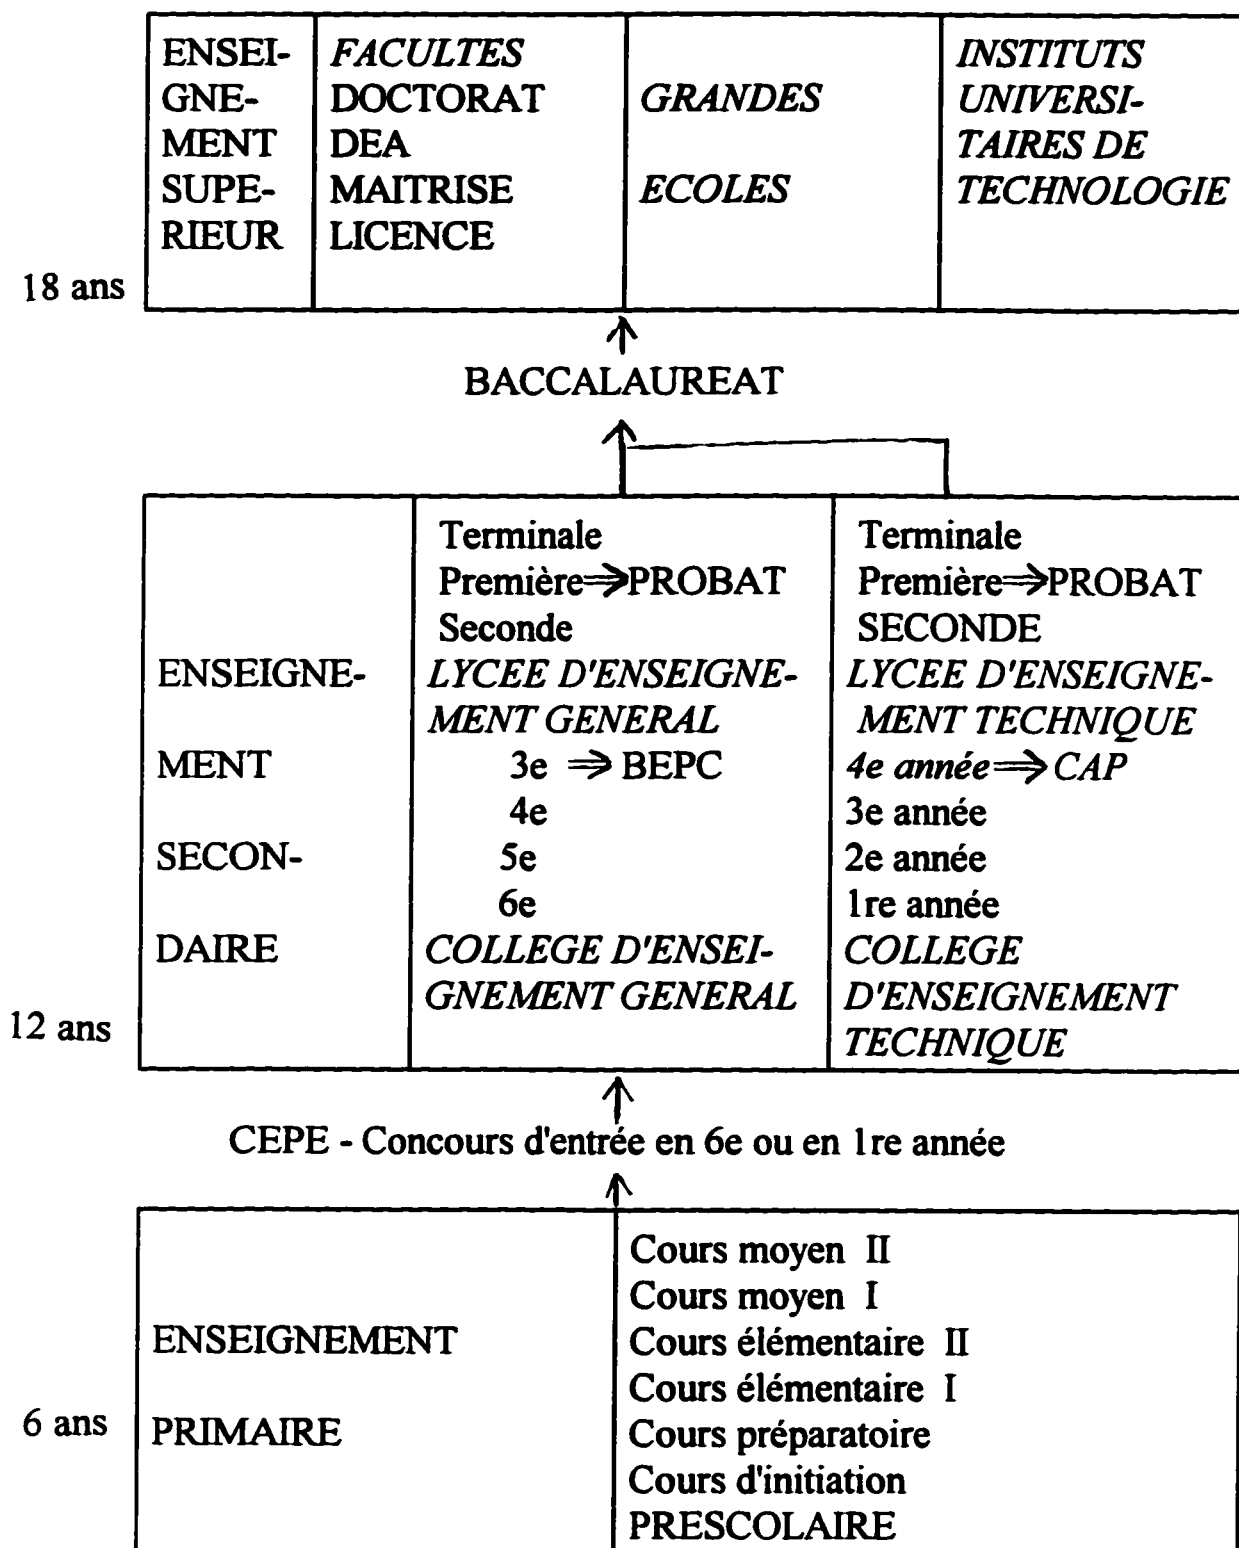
| ENSEIGNEMENT SUPERIEUR | *FACULTES* DOCTORAT DEA MAITRISE LICENCE | *GRANDES* *ECOLES* | *INSTITUTS UNIVERSITAIRES DE TECHNOLOGIE* |
|---|---|---|---|

18 ans

BACCALAUREAT

| ENSEIGNEMENT SECONDAIRE | Terminale<br>Première ⇒ PROBAT<br>Seconde<br>*LYCEE D'ENSEIGNEMENT GENERAL*<br>3e ⇒ BEPC<br>4e<br>5e<br>6e<br>*COLLEGE D'ENSEIGNEMENT GENERAL* | Terminale<br>Première ⇒ PROBAT<br>SECONDE<br>*LYCEE D'ENSEIGNEMENT TECHNIQUE*<br>*4e année ⇒ CAP*<br>3e année<br>2e année<br>1re année<br>*COLLEGE D'ENSEIGNEMENT TECHNIQUE* |
|---|---|---|

12 ans

CEPE - Concours d'entrée en 6e ou en 1re année

| ENSEIGNEMENT PRIMAIRE | Cours moyen II<br>Cours moyen I<br>Cours élémentaire II<br>Cours élémentaire I<br>Cours préparatoire<br>Cours d'initiation<br>PRESCOLAIRE |
|---|---|

6 ans